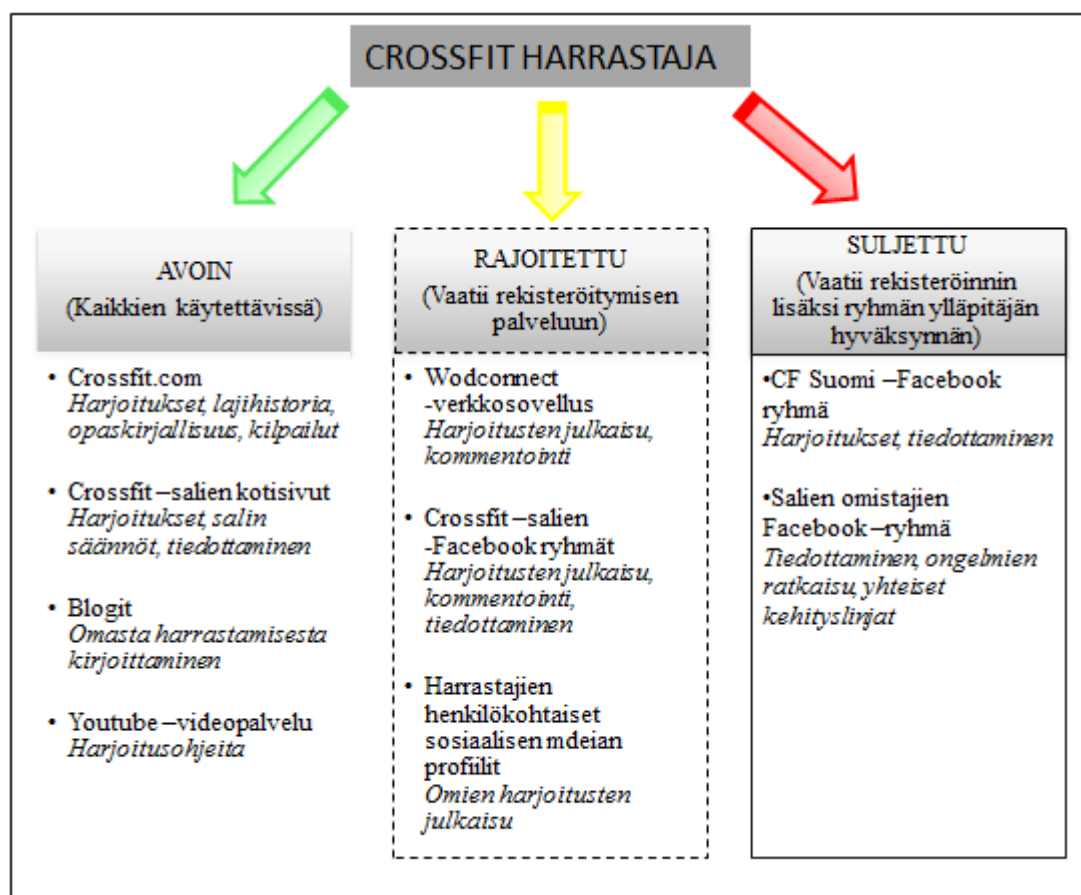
CROSSFIT HARRASTAJA

AVOIN
(Kaikkien käytettävissä)

• Crossfit.com
Harjoitukset, lajihistoria, opaskirjallisuus, kilpailut

• Crossfit –salien kotisivut
Harjoitukset, salin säännöt, tiedottaminen

• Blogit
Omasta harrastamisesta kirjoittaminen

• Youtube –videopalvelu
Harjoitusohjeita

RAJOITETTU
(Vaatii rekisteröitymisen palveluun)

• Wodconnect -verkkosovellus
Harjoitusten julkaisu, kommentointi

• Crossfit –salien -Facebook ryhmät
Harjoitusten julkaisu, kommentointi, tiedottaminen

• Harrastajien henkilökohtaiset sosiaalisen mdeian profiilit
Omien harjoitusten julkaisu

SULJETTU
(Vaatii rekisteröinnin lisäksi ryhmän ylläpitäjän hyväksynnän)

•CF Suomi –Facebook ryhmä
Harjoitukset, tiedottaminen

•Salien omistajien Facebook –ryhmä
Tiedottaminen, ongelmien ratkaisu, yhteiset kehityslinjat